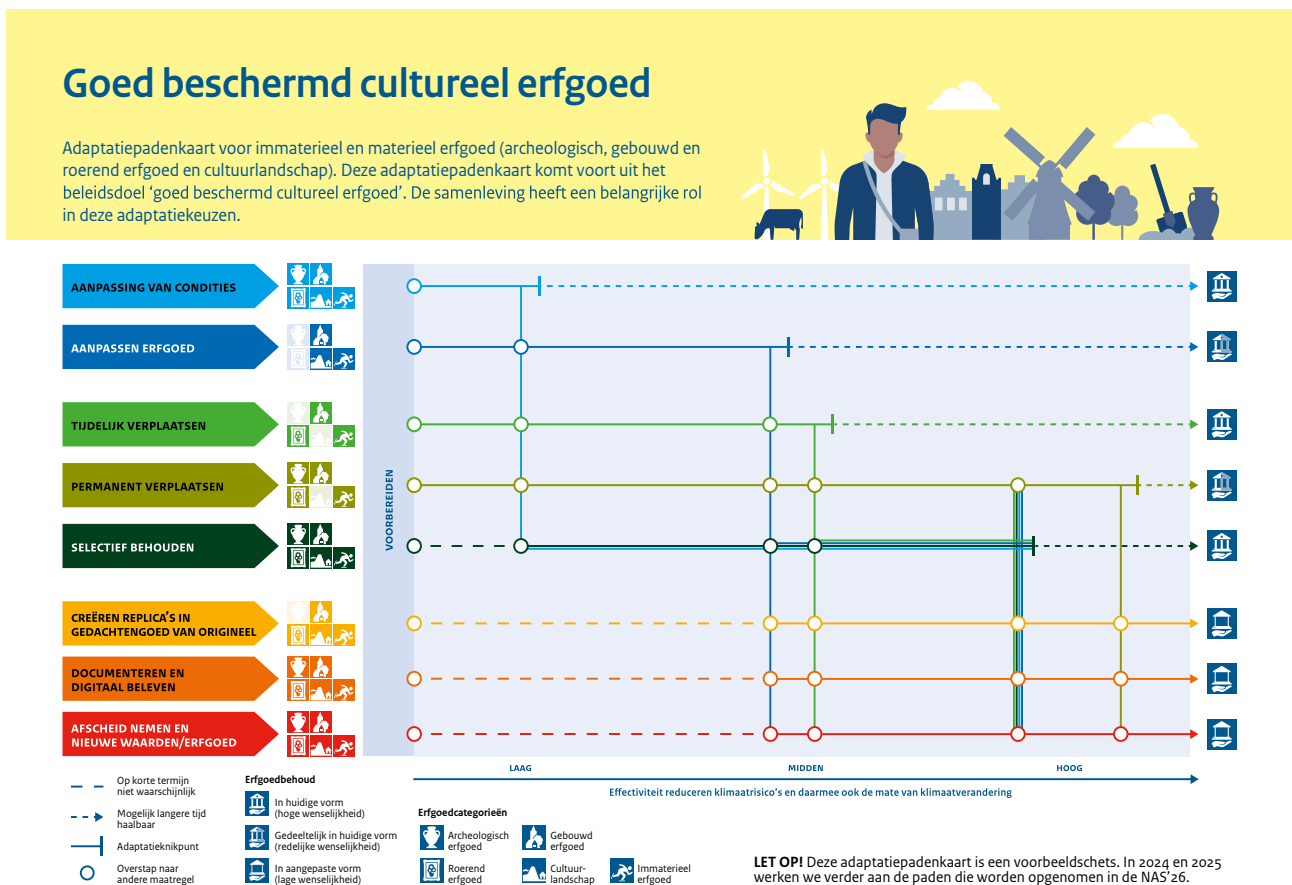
Goed beschermd cultureel erfgoed

Adaptatiepadenkaart voor immaterieel en materieel erfgoed (archeologisch, gebouwd en roerend erfgoed en cultuurlandschap). Deze adaptatiepadenkaart komt voort uit het beleidsdoel 'goed beschermd cultureel erfgoed'. De samenleving heeft een belangrijke rol in deze adaptatiekeuzen.

AANPASSING VAN CONDITIES

AANPASSEN ERFGOED

TIJDELIJK VERPLAATSEN

PERMANENT VERPLAATSEN

SELECTIEF BEHOUDEN

CREËREN REPLICA'S IN GEDACHTENGOED VAN ORIGINEEL

DOCUMENTEREN EN DIGITAAL BELEVEN

AFSCHEID NEMEN EN NIEUWE WAARDEN/ERFGOED

VOORBEREIDEN

LAAG

MIDDEN

HOOG

Effectiviteit reduceren klimaatrisico's en daarmee ook de mate van klimaatverandering

Op korte termijn niet waarschijnlijk

Mogelijk langere tijd haalbaar

Adaptatieknikpunt

Overstap naar andere maatregel

Erfgoedbehoud

In huidige vorm (hoge wenselijkheid)

Gedeeltelijk in huidige vorm (redelijke wenselijkheid)

In aangepaste vorm (lage wenselijkheid)

Erfgoedcategorieën

Archeologisch erfgoed

Gebouwd erfgoed

Roerend erfgoed

Cultuur-landschap

Immaterieel erfgoed

LET OP! Deze adaptatiepadenkaart is een voorbeeldschets. In 2024 en 2025 werken we verder aan de paden die worden opgenomen in de NAS'26.